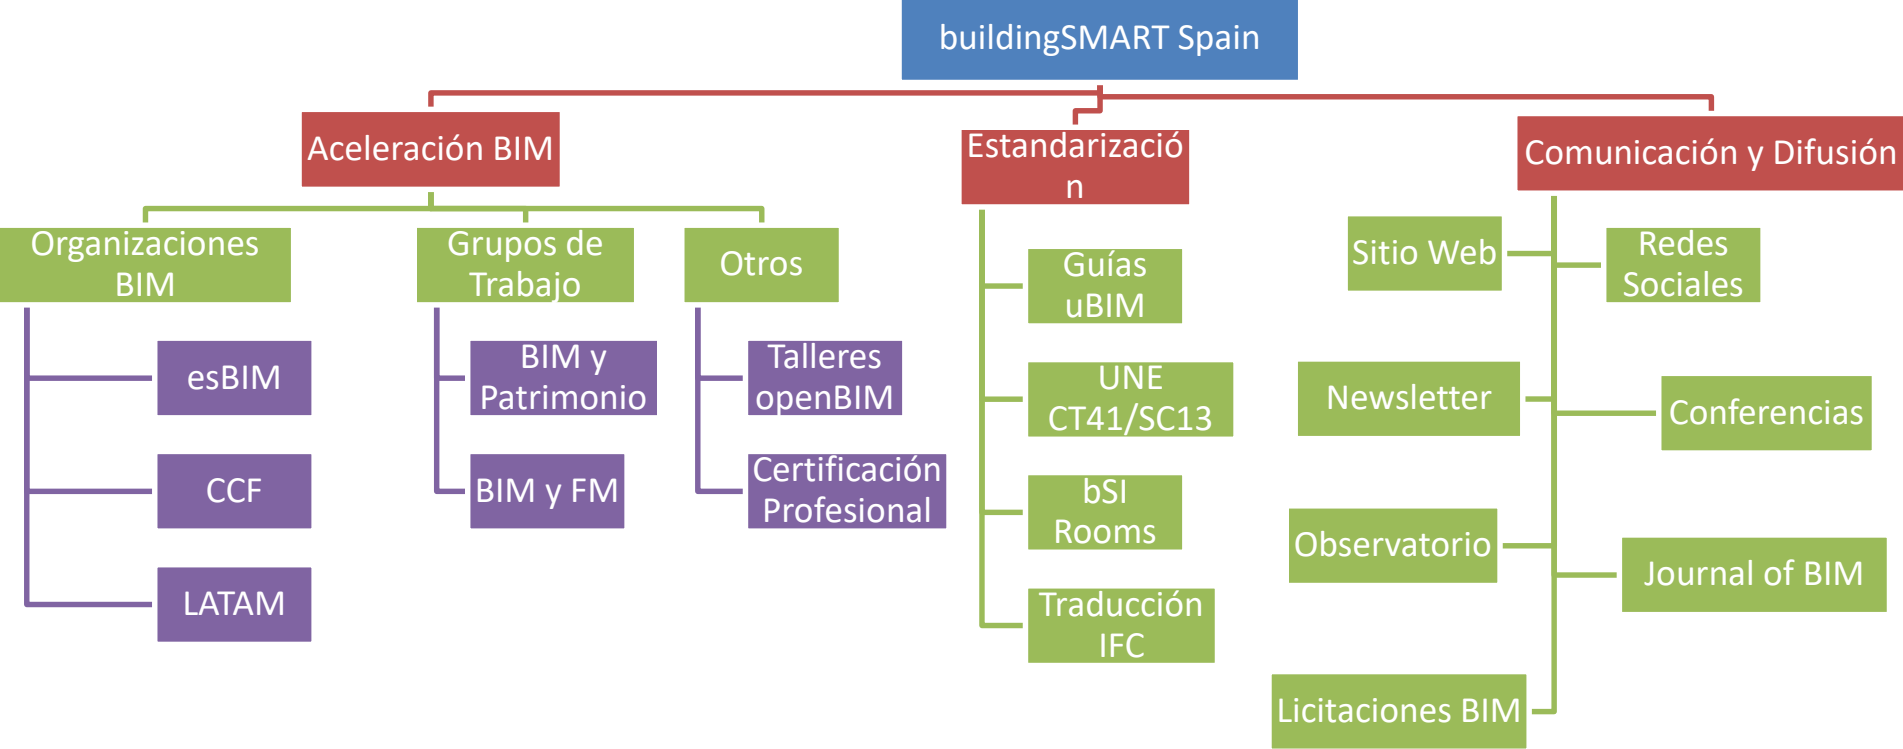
buildingSMART Spain

Aceleración BIM

Organizaciones BIM

esBIM

CCF

LATAM

Grupos de Trabajo

BIM y Patrimonio

BIM y FM

Otros

Talleres openBIM

Certificación Profesional

Estandarizació n

Guías uBIM

UNE CT41/SC13

bSI Rooms

Traducción IFC

Comunicación y Difusión

Sitio Web

Redes Sociales

Newsletter

Conferencias

Observatorio

Journal of BIM

Licitaciones BIM